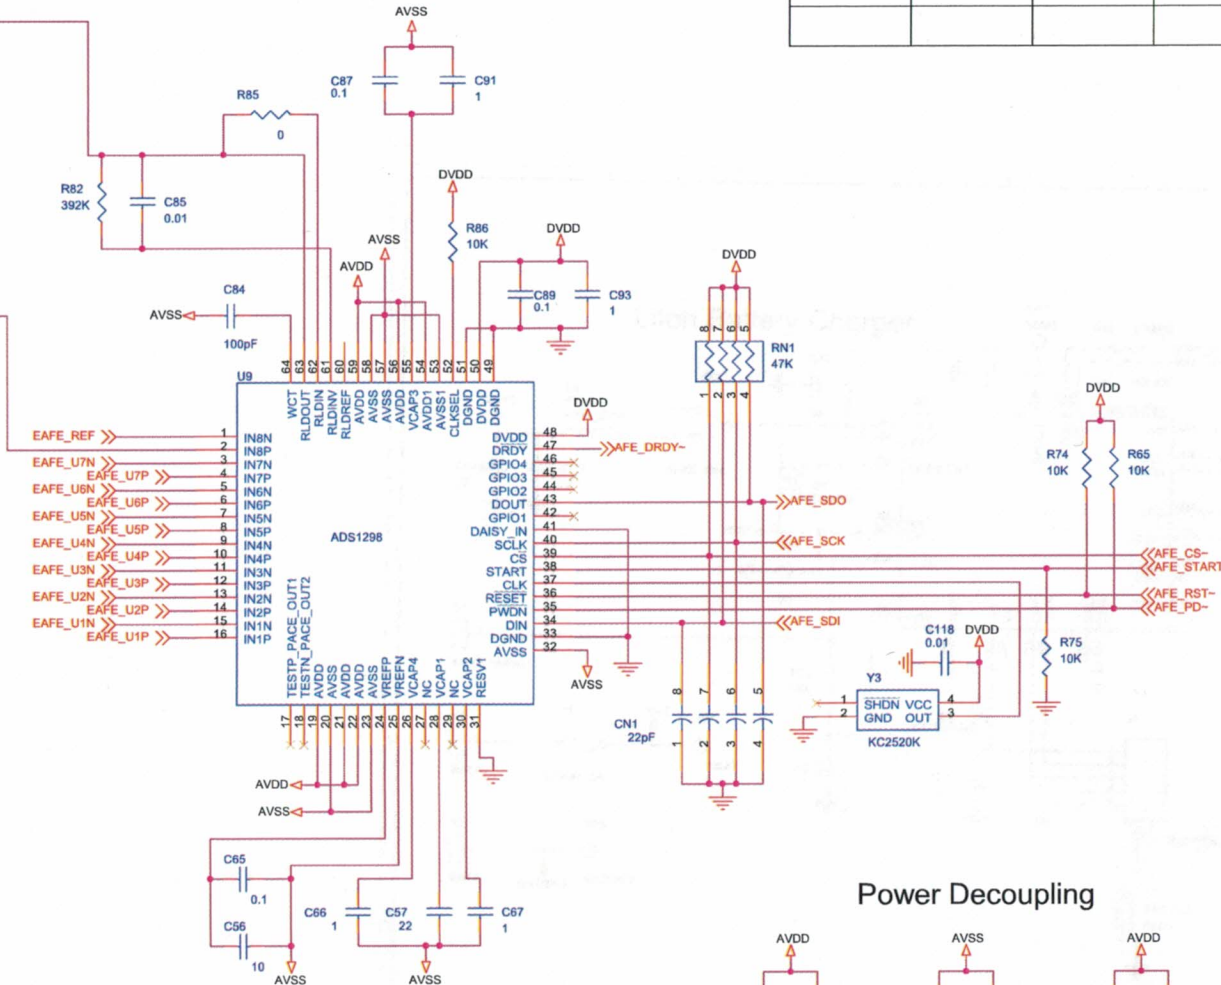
AVSS
C87
0.1
C91
1
R85
0
R82
392K
C85
0.01
DVDD
R86
10K
AVSS
DVDD
AVDD
C89
0.1
C93
1
DVDD
C84
AVSS
100pF
RN1
47K
8 7 6 5
1 2 3 4
U9
64 63 62 61 60 59 58 57 56 55 54 53 52 51 50 49
WCT RLDOUT RLDIN RLDINV RLDREF AVDD AVSS AVSS AVDD VCAP3 AVDD1 AVSS1 CLKSEL DGND DVDD DGND
DVDD
EAFE_REF 1 IN8N
2 IN8P
EAFE_U7N 3 IN7N
EAFE_U7P 4 IN7P
EAFE_U6N 5 IN6N
EAFE_U6P 6 IN6P
EAFE_U5N 7 IN5N
EAFE_U5P 8 IN5P
EAFE_U4N 9 IN4N
EAFE_U4P 10 IN4P
EAFE_U3N 11 IN3N
EAFE_U3P 12 IN3P
EAFE_U2N 13 IN2N
EAFE_U2P 14 IN2P
EAFE_U1N 15 IN1N
EAFE_U1P 16 IN1P
ADS1298
DVDD 48
DRDY 47 AFE_DRDY~
GPIO4 46
GPIO3 45
GPIO2 44
DOUT 43 AFE_SDO
GPIO1 42
DAISY_IN 41
SCLK 40 AFE_SCK
CS 39
START 38
CLK 37
RESET 36
PWDN 35
DIN 34 AFE_SDI
DGND 33
AVSS 32
AVSS
DVDD
R74
10K
R65
10K
AFE_CS~
AFE_START
AFE_RST~
AFE_PD~
R75
10K
C118
0.01
DVDD
Y3
1 SHDN VCC 4
2 GND OUT 3
KC2520K
CN1
22pF
8 7 6 5
1 2 3 4
TESTP_PACE_OUT1 TESTN_PACE_OUT2 AVDD AVSS AVDD AVSS VREFP VREFN VCAP4 NC VCAP1 NC VCAP2 RESV1
17 18 19 20 21 22 23 24 25 26 27 28 29 30 31
AVDD
AVSS
C65
0.1
C56
10
AVSS
C66
1
C57
22
C67
1
AVSS
Power Decoupling
AVDD
AVSS
AVDD